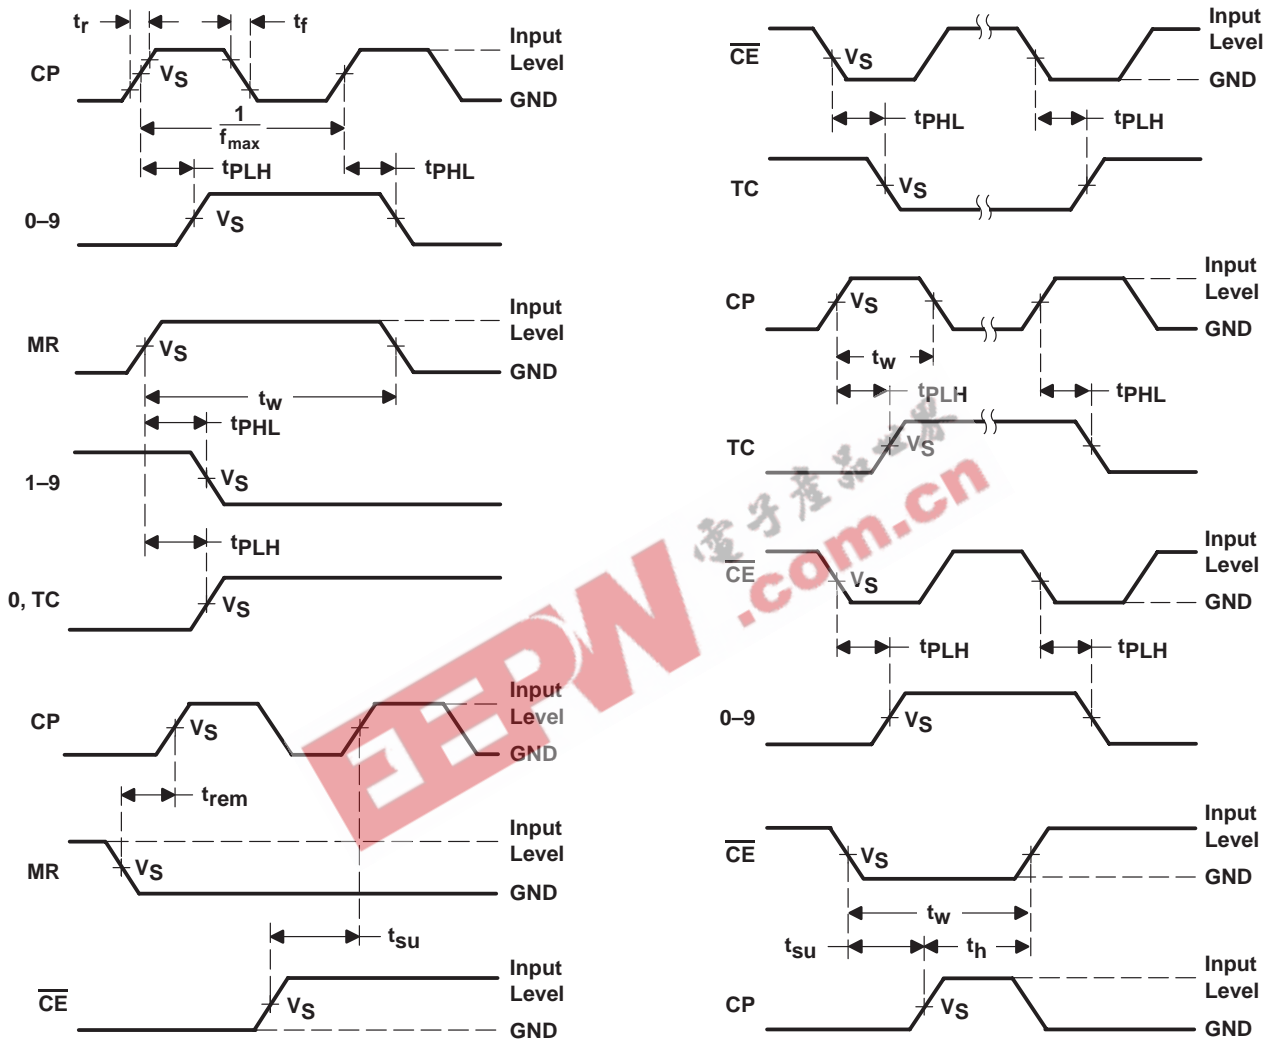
$t_r$ $t_f$
CP $V_S$ Input Level GND
$\frac{1}{f_{max}}$
$t_{PLH}$ $t_{PHL}$
0–9 $V_S$

MR $V_S$ Input Level GND
$t_w$
$t_{PHL}$
1–9 $V_S$
$t_{PLH}$
0, TC $V_S$

CP $V_S$ Input Level GND
$t_{rem}$
MR $V_S$ Input Level GND
$t_{su}$
$\overline{CE}$ $V_S$ Input Level GND

$\overline{CE}$ $V_S$ Input Level GND
$t_{PHL}$ $t_{PLH}$
TC $V_S$

CP $V_S$ Input Level GND
$t_w$
$t_{PLH}$ $t_{PHL}$
TC $V_S$

$\overline{CE}$ $V_S$ Input Level GND
$t_{PLH}$ $t_{PLH}$
0–9 $V_S$

$\overline{CE}$ $V_S$ Input Level GND
$t_w$
$t_{su}$ $t_h$
CP $V_S$ Input Level GND

电子产品世界
EEPW .com.cn